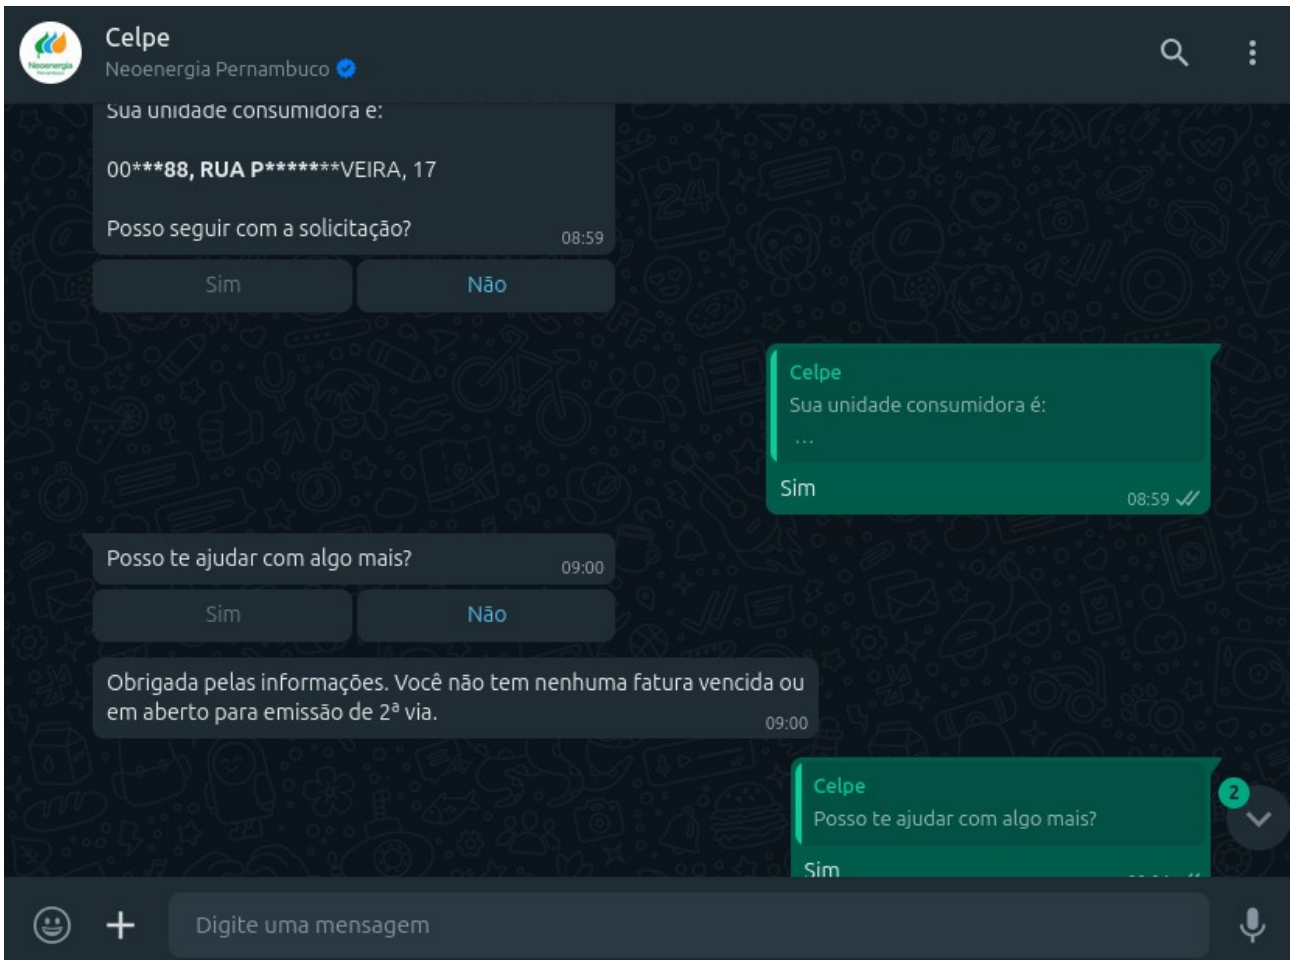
Neoenergia

Celpe
Neoenergia Pernambuco

Sua unidade consumidora é:

00***88, RUA P*******VEIRA, 17

Posso seguir com a solicitação? 08:59

Sim Não

Celpe
Sua unidade consumidora é:
...
Sim 08:59

Posso te ajudar com algo mais? 09:00

Sim Não

Obrigada pelas informações. Você não tem nenhuma fatura vencida ou em aberto para emissão de 2ª via. 09:00

Celpe
Posso te ajudar com algo mais?
Sim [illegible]

2

Digite uma mensagem